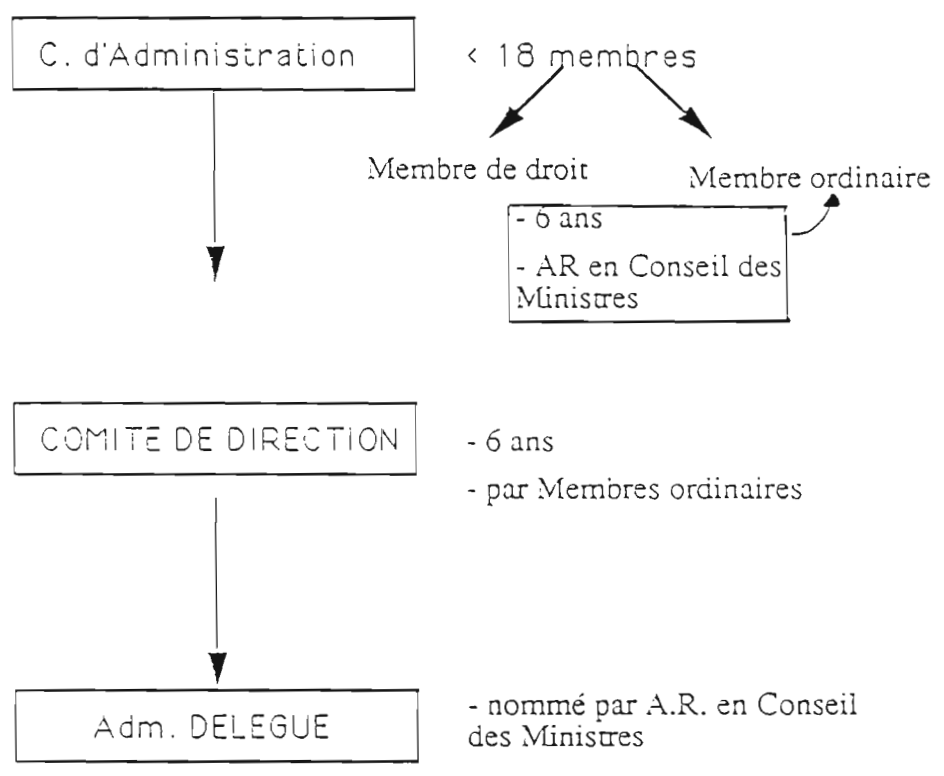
C. d'Administration

< 18 membres

Membre de droit

Membre ordinaire

- 6 ans

- AR en Conseil des Ministres

COMITE DE DIRECTION

- 6 ans

- par Membres ordinaires

Adm. DELEGUE

- nommé par A.R. en Conseil des Ministres